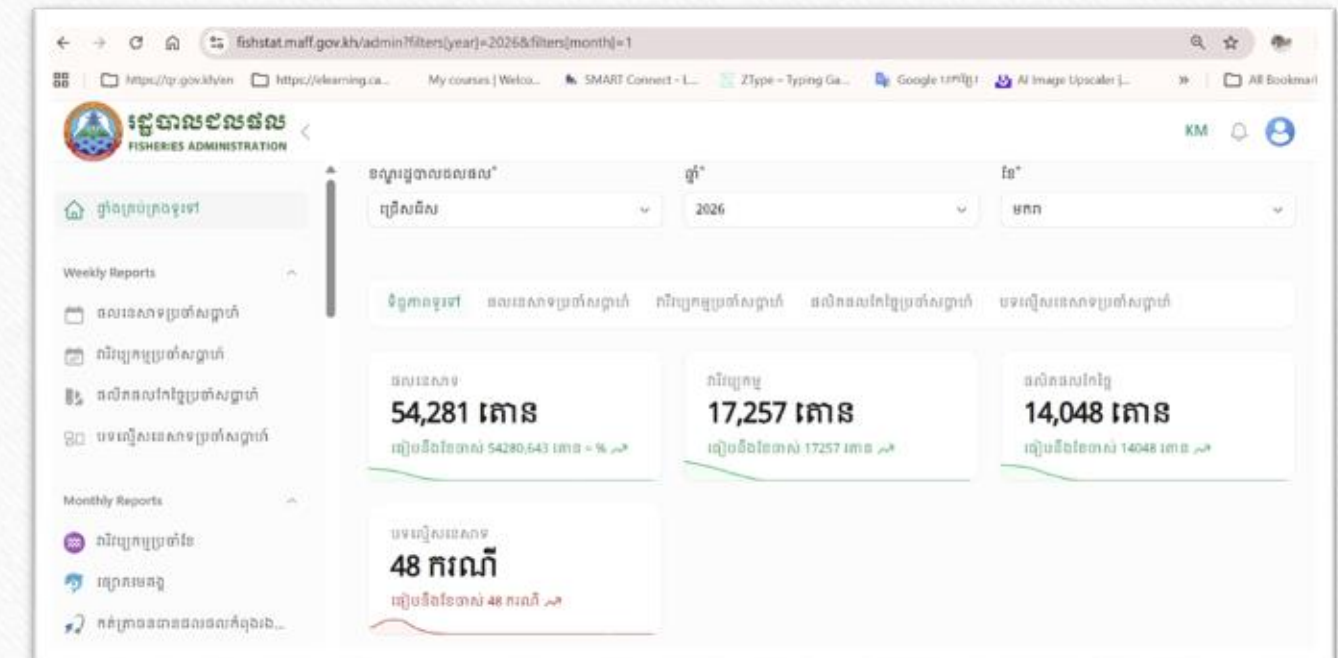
fishstat.maff.gov.kh/admin?filters[year]=2026&filters[month]=1

https://qr.gov.kh/en  https://elearning.ca...  My courses | Welco...  SMART Connect - L...  ZType – Typing Ga...  Google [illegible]  AI Image Upscaler |...  »  All Bookmarks

រដ្ឋបាលជលផល
FISHERIES ADMINISTRATION

KM

ផ្ទាំងគ្រប់គ្រងទូទៅ

Weekly Reports

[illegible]

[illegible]

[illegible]

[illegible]

Monthly Reports

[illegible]

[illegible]

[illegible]

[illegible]*
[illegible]

ឆ្នាំ*
2026

ខែ*
មករា

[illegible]  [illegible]  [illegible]  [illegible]  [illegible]

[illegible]
54,281 តោន
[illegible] 54280.643 តោន - %

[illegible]
17,257 តោន
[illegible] 17257 តោន

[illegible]
14,048 តោន
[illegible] 14048 តោន

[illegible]
48 ករណី
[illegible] 48 ករណី